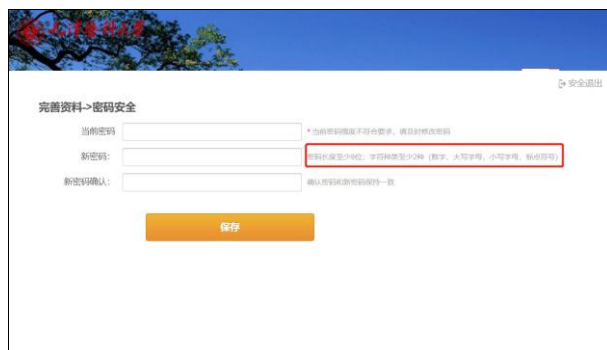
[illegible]

安全退出

完善资料->密码安全

当前密码 | * 当前密码强度不符合要求，请及时修改密码

新密码: | 密码长度至少8位，字符种类至少2种（数字、大写字母、小写字母、标点符号）

新密码确认: | 确认密码和新密码保持一致

保存